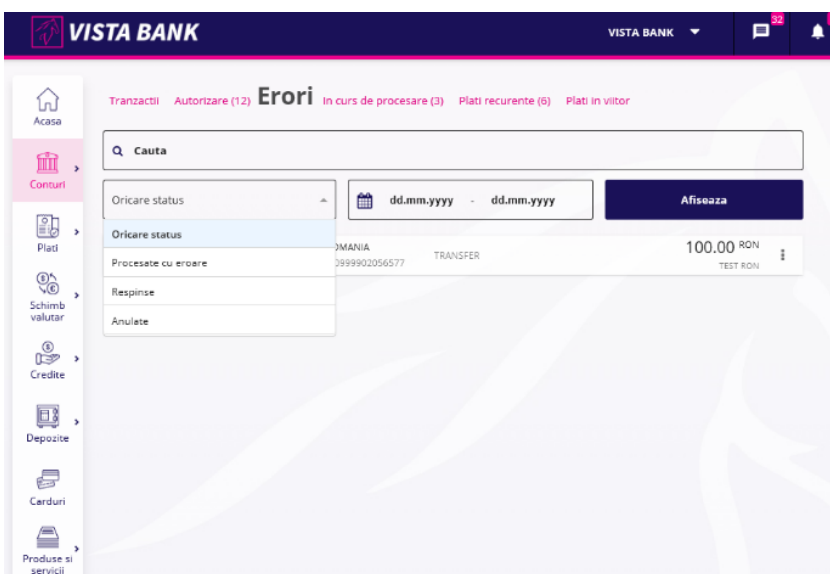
VISTA BANK

VISTA BANK

32

Acasa

Conturi

Plati

Schimb valutar

Credite

Depozite

Carduri

Produse si servicii

Tranzactii Autorizare (12) Erori In curs de procesare (3) Plati recurente (6) Plati in viitor

Cauta

Oricare status

dd.mm.yyyy - dd.mm.yyyy

Afiseaza

Oricare status

Procesate cu eroare

Respinse

Anulate

)MANIA
)999902056577

TRANSFER

100.00 RON
TEST RON